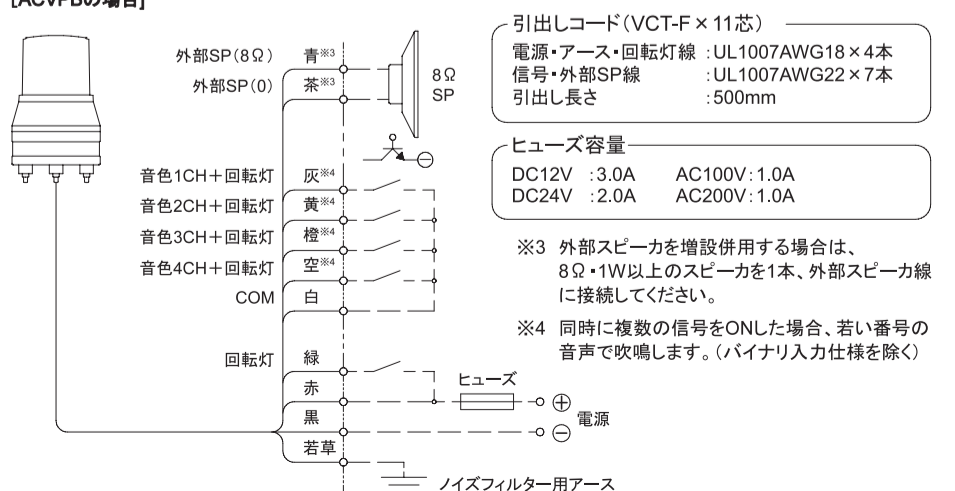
[ACVPBの場合]

外部SP(8Ω) 青※3
外部SP(0) 茶※3
8Ω SP

音色1CH＋回転灯 灰※4
音色2CH＋回転灯 黄※4
音色3CH＋回転灯 橙※4
音色4CH＋回転灯 空※4
COM 白

回転灯 緑
赤
黒
若草

ヒューズ
⊕
⊖
電源
ノイズフィルター用アース

引出しコード(VCT-F × 11芯)
電源・アース・回転灯線 :UL1007AWG18 × 4本
信号・外部SP線 :UL1007AWG22 × 7本
引出し長さ :500mm

ヒューズ容量
| DC12V | :3.0A | AC100V:1.0A |
|---|---|---|
| DC24V | :2.0A | AC200V:1.0A |

※3 外部スピーカを増設併用する場合は、8Ω・1W以上のスピーカを1本、外部スピーカ線に接続してください。

※4 同時に複数の信号をONした場合、若い番号の音声で吹鳴します。(バイナリ入力仕様を除く)